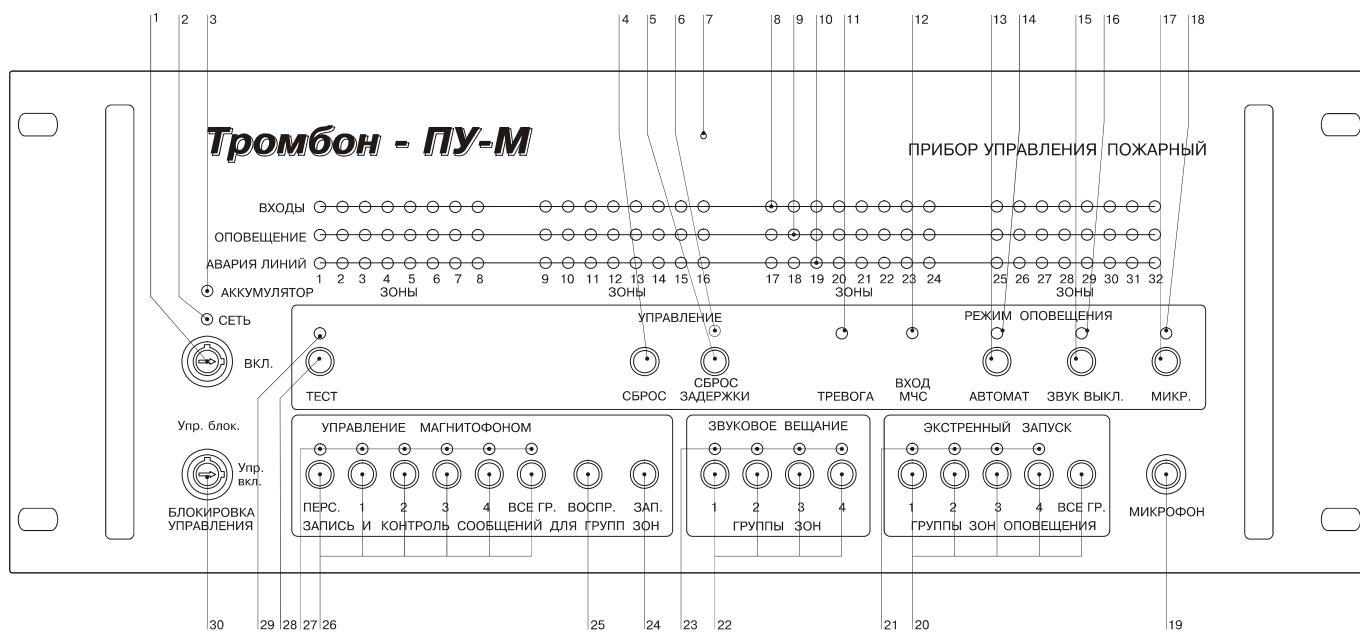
1 2 3 4 5 6 7 8 9 10 11 12 13 14 15 16 17 18

Тромбон - ПУ-М

ПРИБОР УПРАВЛЕНИЯ ПОЖАРНЫЙ

ВХОДЫ
ОПОВЕЩЕНИЕ
АВАРИЯ ЛИНИЙ

1 2 3 4 5 6 7 8
ЗОНЫ
9 10 11 12 13 14 15 16
ЗОНЫ
17 18 19 20 21 22 23 24
ЗОНЫ
25 26 27 28 29 30 31 32
ЗОНЫ

АККУМУЛЯТОР
СЕТЬ
ВКЛ.

УПРАВЛЕНИЕ
РЕЖИМ ОПОВЕЩЕНИЯ

ТЕСТ
СБРОС
СБРОС ЗАДЕРЖКИ
ТРЕВОГА
ВХОД МЧС
АВТОМАТ
ЗВУК ВЫКЛ.
МИКР.

Упр. блок.
Упр. вкл.
БЛОКИРОВКА УПРАВЛЕНИЯ

УПРАВЛЕНИЕ МАГНИТОФОНОМ
ПЕРС. 1 2 3 4 ВСЕ ГР. ВОСПР. ЗАП.
ЗАПИСЬ И КОНТРОЛЬ СООБЩЕНИЙ ДЛЯ ГРУПП ЗОН

ЗВУКОВОЕ ВЕЩАНИЕ
1 2 3 4
ГРУППЫ ЗОН

ЭКСТРЕННЫЙ ЗАПУСК
1 2 3 4 ВСЕ ГР.
ГРУППЫ ЗОН ОПОВЕЩЕНИЯ

МИКРОФОН

30 29 28 27 26 25 24 23 22 21 20 19